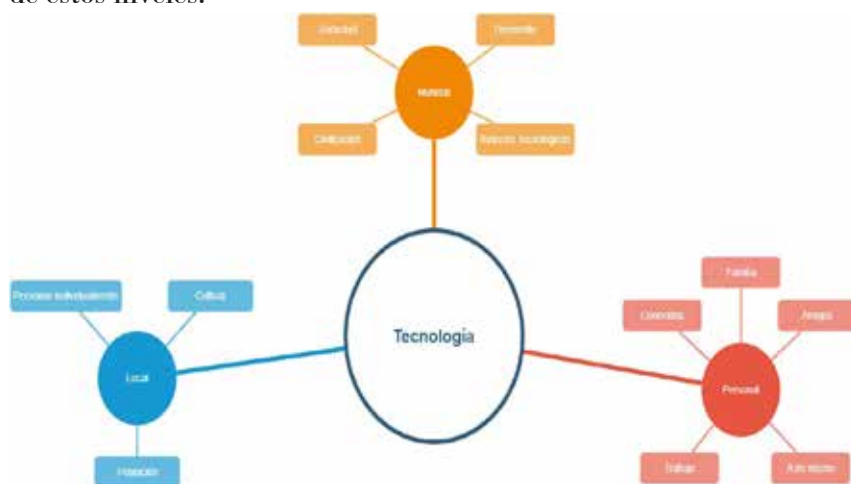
de estos niveles.

Sociedad

Desarrollo

Mundial

Civilización

Rezago tecnológico

Tecnología

Procesos individualmente

Cultura

Local

Población

Familia

Colectivo

Amigos

Personal

Trabajo

Autoestima